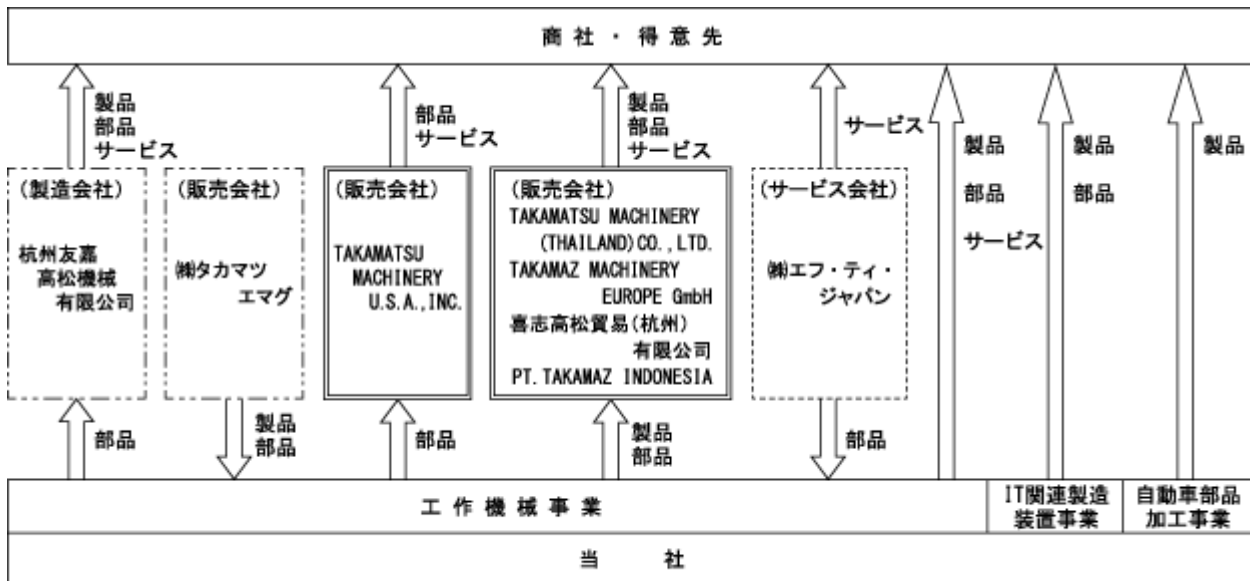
商社・得意先

製品
部品
サービス

部品
サービス

製品
部品
サービス

サービス

製品
部品
サービス

製品
部品

製品

（製造会社）
杭州友嘉
高松機械
有限公司

（販売会社）
㈱タカマツエマグ

（販売会社）
TAKAMATSU MACHINERY U.S.A.,INC.

（販売会社）
TAKAMATSU MACHINERY (THAILAND) CO.,LTD.
TAKAMAZ MACHINERY EUROPE GmbH
喜志高松貿易（杭州）有限公司
PT.TAKAMAZ INDONESIA

（サービス会社）
㈱エフ・ティ・ジャパン

部品

製品
部品

部品

製品
部品

部品

工作機械事業

IT関連製造装置事業

自動車部品加工事業

当社